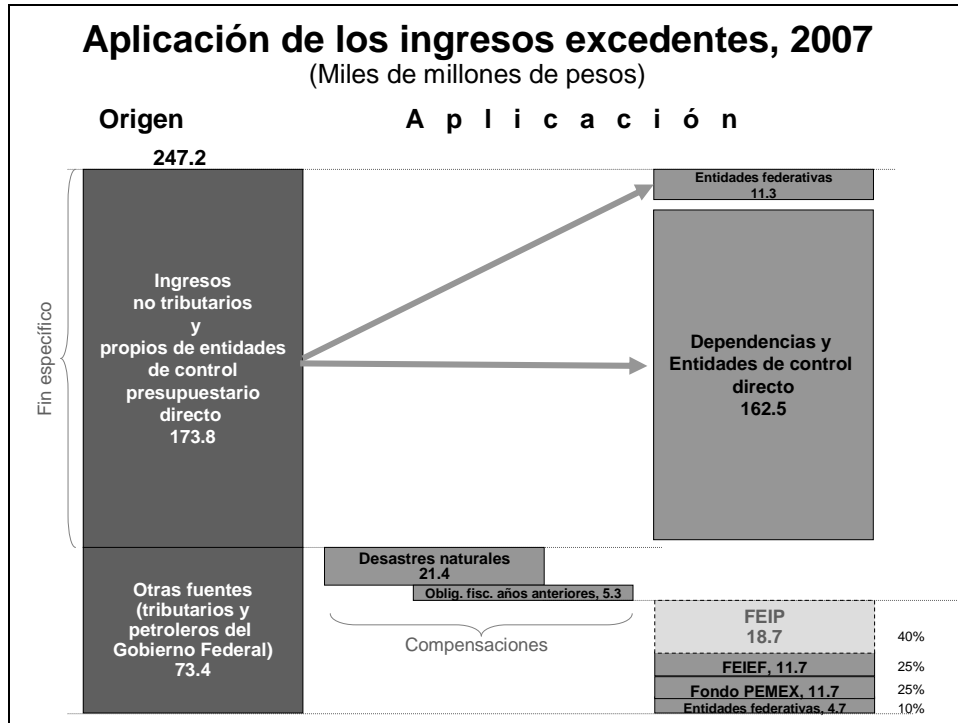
Aplicación de los ingresos excedentes, 2007
(Miles de millones de pesos)

Origen

A p l i c a c i ó n

247.2

Fin específico

Ingresos no tributarios y propios de entidades de control presupuestario directo 173.8

Entidades federativas 11.3

Dependencias y Entidades de control directo 162.5

Otras fuentes (tributarios y petroleros del Gobierno Federal) 73.4

Desastres naturales 21.4

Oblig. fisc. años anteriores, 5.3

Compensaciones

FEIP 18.7

40%

FEIEF, 11.7

25%

Fondo PEMEX, 11.7

25%

Entidades federativas, 4.7

10%